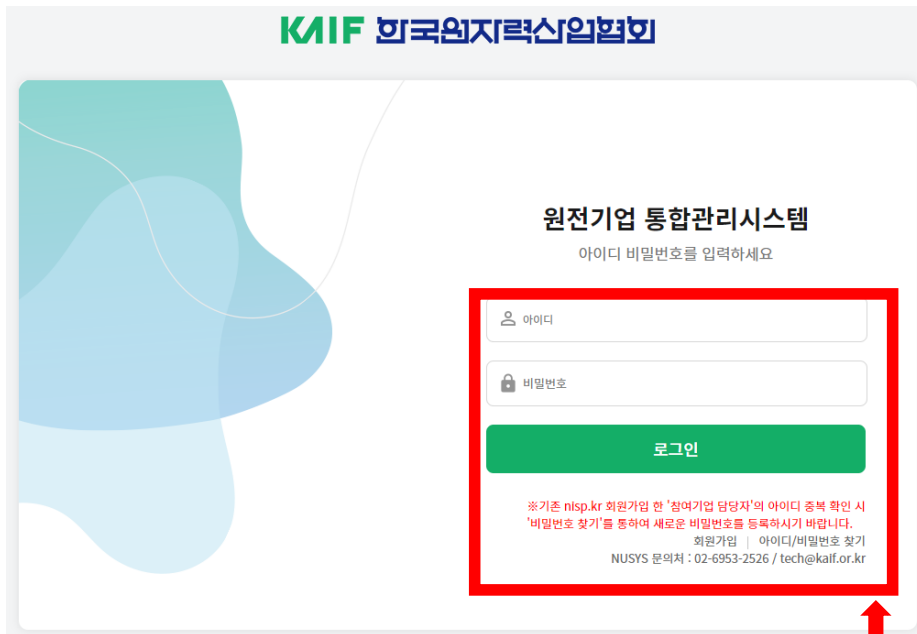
KAIF 한국원자력산업협회

원전기업 통합관리시스템

아이디 비밀번호를 입력하세요

아이디

비밀번호

로그인

※기존 nisp.kr 회원가입 한 '참여기업 담당자'의 아이디 중복 확인 시 '비밀번호 찾기'를 통하여 새로운 비밀번호를 등록하시기 바랍니다.

회원가입 | 아이디/비밀번호 찾기

NUSYS 문의처 : 02-6953-2526 / tech@kaif.or.kr